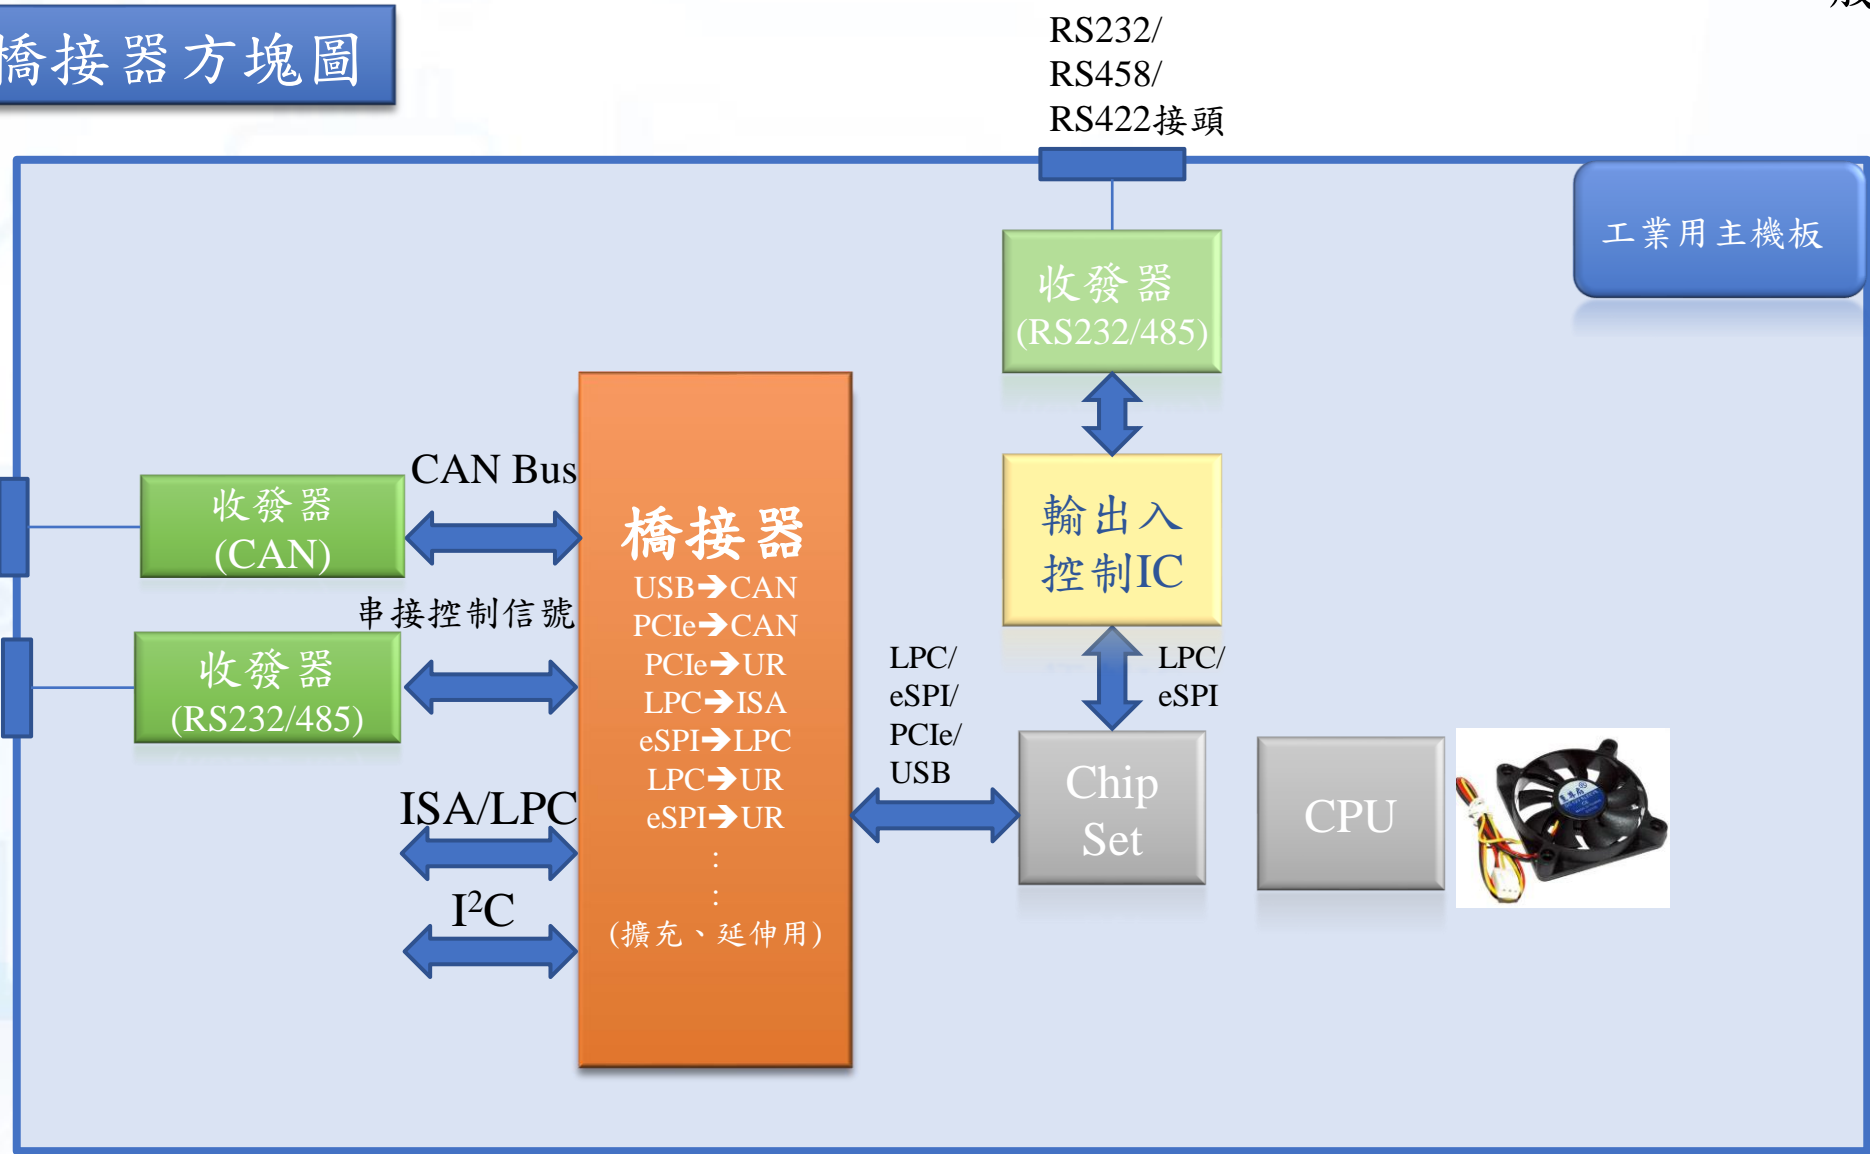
橋接器方塊圖

RS232/
RS458/
RS422接頭

工業用主機板

收發器
(RS232/485)

輸出入
控制IC

CAN Bus

收發器
(CAN)

串接控制信號

收發器
(RS232/485)

橋接器
USB➔CAN
PCIe➔CAN
PCIe➔UR
LPC➔ISA
eSPI➔LPC
LPC➔UR
eSPI➔UR
:
:
(擴充、延伸用)

ISA/LPC

$I^2C$

LPC/
eSPI/
PCIe/
USB

LPC/
eSPI

Chip
Set

CPU